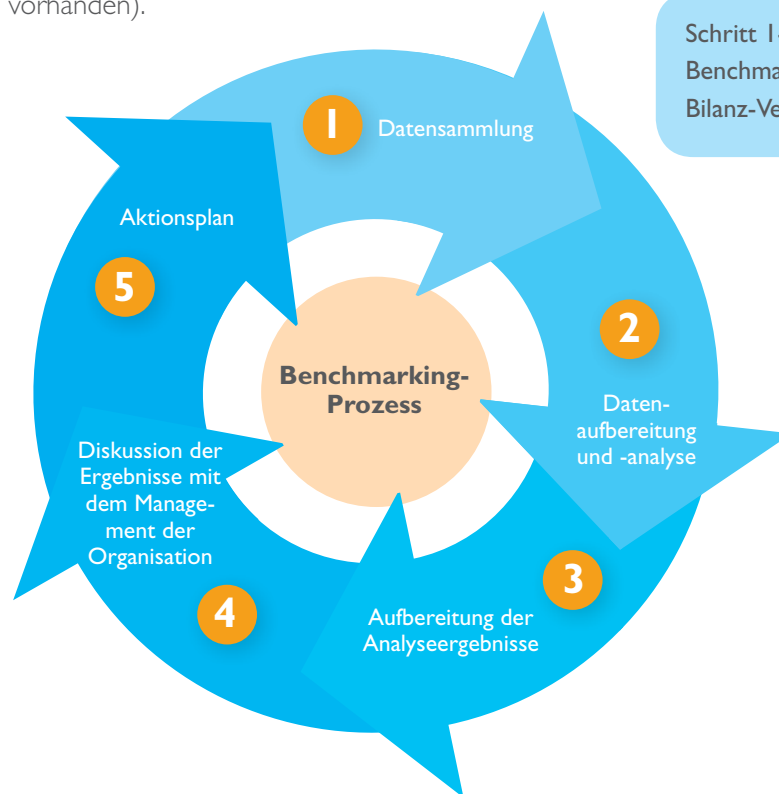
vorhanden).

Schritt 1-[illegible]
Benchma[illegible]
Bilanz-Ve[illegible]

1 Datensammlung

2 Datenaufbereitung und -analyse

3 Aufbereitung der Analyseergebnisse

4 Diskussion der Ergebnisse mit dem Management der Organisation

5 Aktionsplan

Benchmarking-Prozess